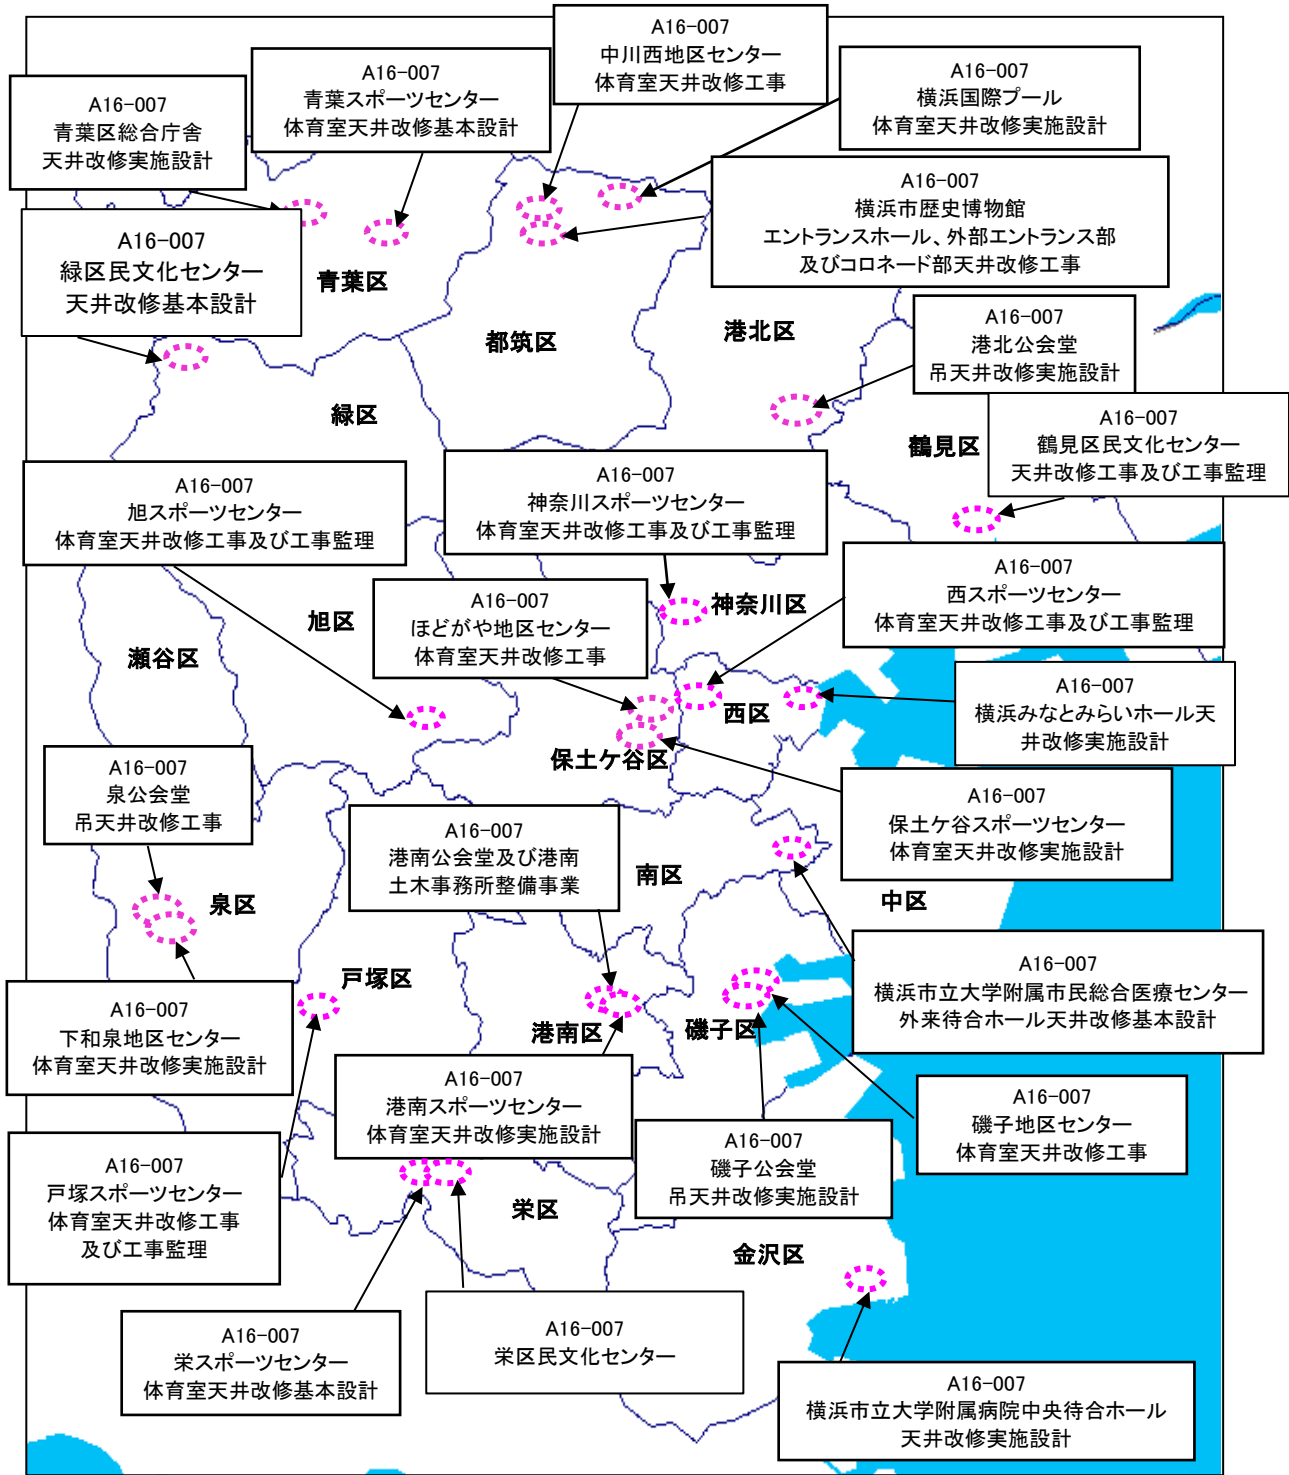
A16-007
中川西地区センター
体育室天井改修工事

A16-007
青葉スポーツセンター
体育室天井改修基本設計

A16-007
青葉区総合庁舎
天井改修実施設計

A16-007
横浜国際プール
体育室天井改修実施設計

A16-007
横浜市歴史博物館
エントランスホール、外部エントランス部
及びコロネード部天井改修工事

A16-007
緑区民文化センター
天井改修基本設計

青葉区

都筑区

港北区

A16-007
港北公会堂
吊天井改修実施設計

緑区

A16-007
鶴見区民文化センター
天井改修工事及び工事監理

鶴見区

A16-007
旭スポーツセンター
体育室天井改修工事及び工事監理

A16-007
神奈川スポーツセンター
体育室天井改修工事及び工事監理

A16-007
西スポーツセンター
体育室天井改修工事及び工事監理

神奈川区

旭区

A16-007
ほどがや地区センター
体育室天井改修工事

瀬谷区

A16-007
横浜みなとみらいホール天井改修実施設計

西区

保土ケ谷区

A16-007
泉公会堂
吊天井改修工事

A16-007
港南公会堂及び港南土木事務所整備事業

A16-007
保土ケ谷スポーツセンター
体育室天井改修実施設計

南区

泉区

中区

A16-007
横浜市立大学附属市民総合医療センター
外来待合ホール天井改修基本設計

A16-007
下和泉地区センター
体育室天井改修実施設計

戸塚区

港南区

磯子区

A16-007
港南スポーツセンター
体育室天井改修実施設計

A16-007
磯子地区センター
体育室天井改修工事

A16-007
戸塚スポーツセンター
体育室天井改修工事
及び工事監理

A16-007
磯子公会堂
吊天井改修実施設計

栄区

金沢区

A16-007
栄スポーツセンター
体育室天井改修基本設計

A16-007
栄区民文化センター

A16-007
横浜市立大学附属病院中央待合ホール
天井改修実施設計